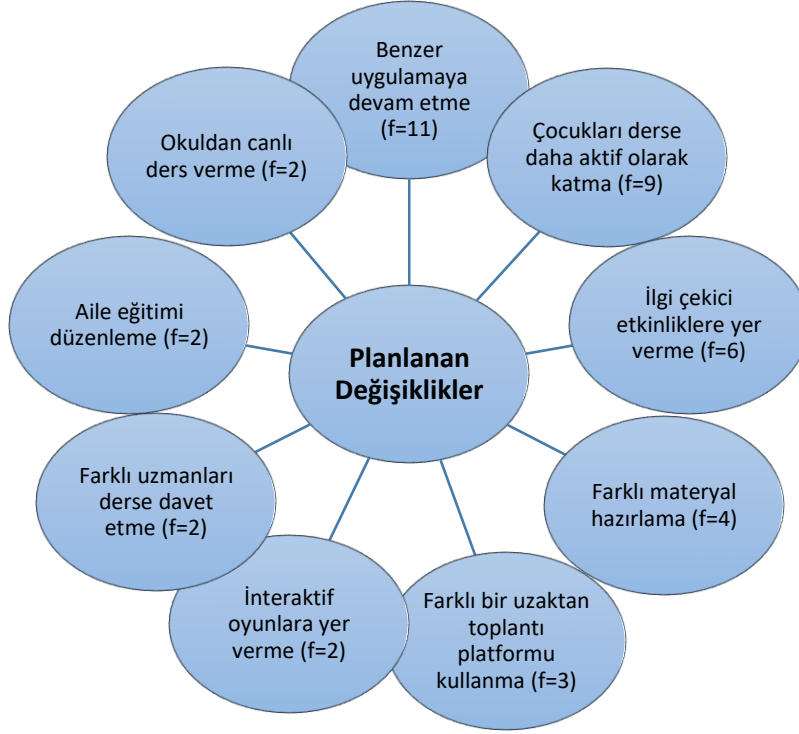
Planlanan Değişiklikler

Benzer uygulamaya devam etme (f=11)

Çocukları derse daha aktif olarak katma (f=9)

İlgi çekici etkinliklere yer verme (f=6)

Farklı materyal hazırlama (f=4)

Farklı bir uzaktan toplantı platformu kullanma (f=3)

İnteraktif oyunlara yer verme (f=2)

Farklı uzmanları derse davet etme (f=2)

Aile eğitimi düzenleme (f=2)

Okuldan canlı ders verme (f=2)